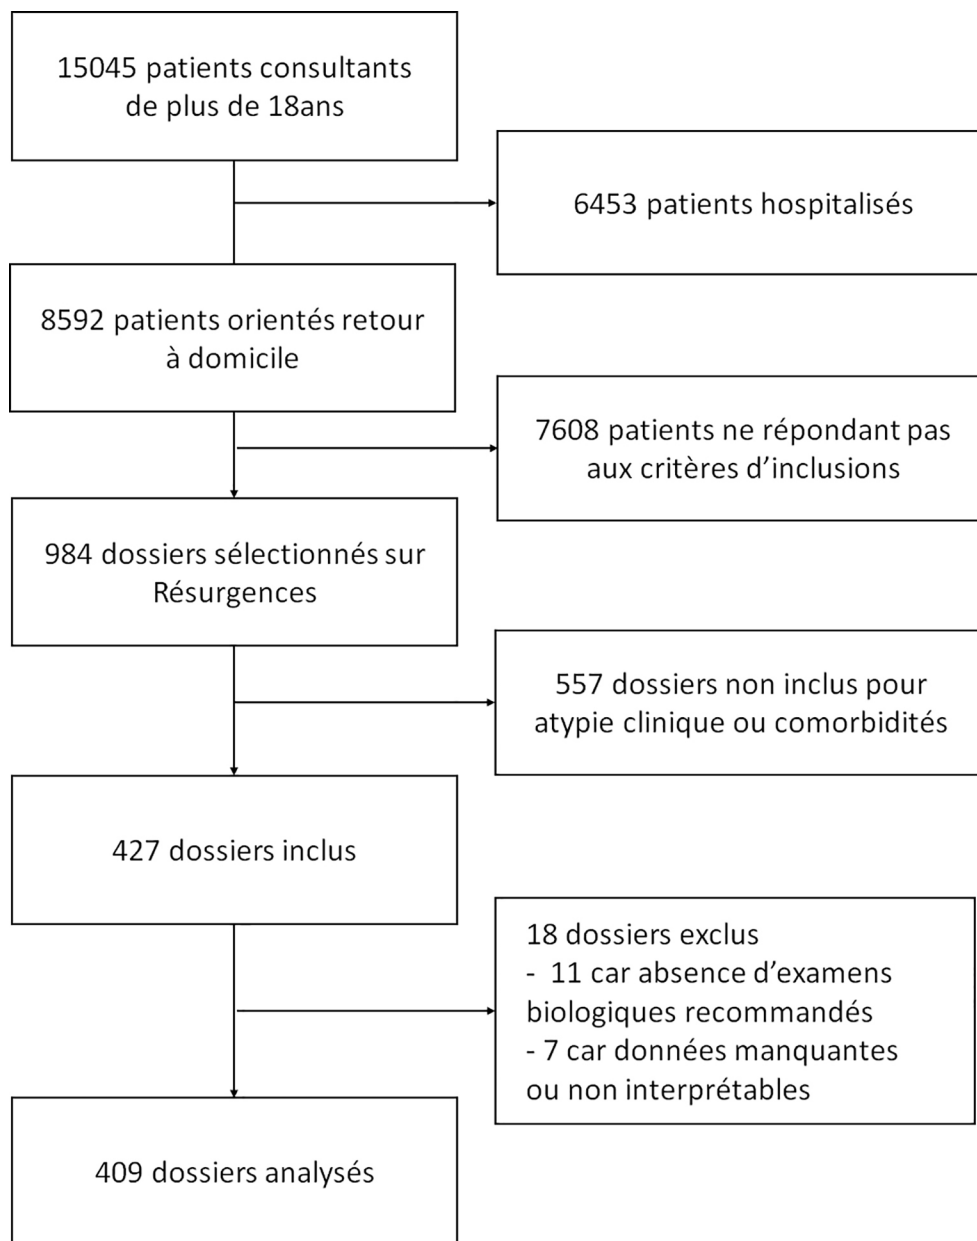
15045 patients consultants de plus de 18ans

6453 patients hospitalisés

8592 patients orientés retour à domicile

7608 patients ne répondant pas aux critères d'inclusions

984 dossiers sélectionnés sur Résurgences

557 dossiers non inclus pour atypie clinique ou comorbidités

427 dossiers inclus

18 dossiers exclus
- 11 car absence d'examens biologiques recommandés
- 7 car données manquantes ou non interprétables

409 dossiers analysés